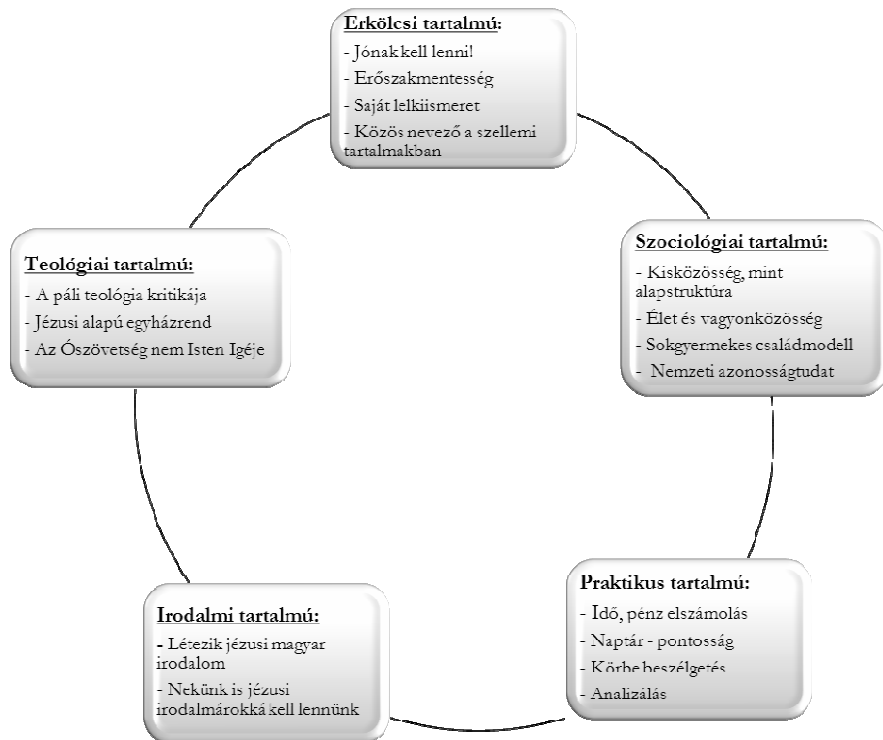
Erkölcsi tartalmú:
- Jónak kell lenni!
- Erőszakmentesség
- Saját lelkiismeret
- Közös nevező a szellemi tartalmakban

Szociológiai tartalmú:
- Kisközösség, mint alapstruktúra
- Élet és vagyonközösség
- Sokgyermekes családmodell
- Nemzeti azonosságtudat

Praktikus tartalmú:
- Idő, pénz elszámolás
- Naptár - pontosság
- Körbe beszélgetés
- Analizálás

Irodalmi tartalmú:
- Létezik jézusi magyar irodalom
- Nekünk is jézusi irodalmárokká kell lennünk

Teológiai tartalmú:
- A páli teológia kritikája
- Jézusi alapú egyházrend
- Az Ószövetség nem Isten Igéje